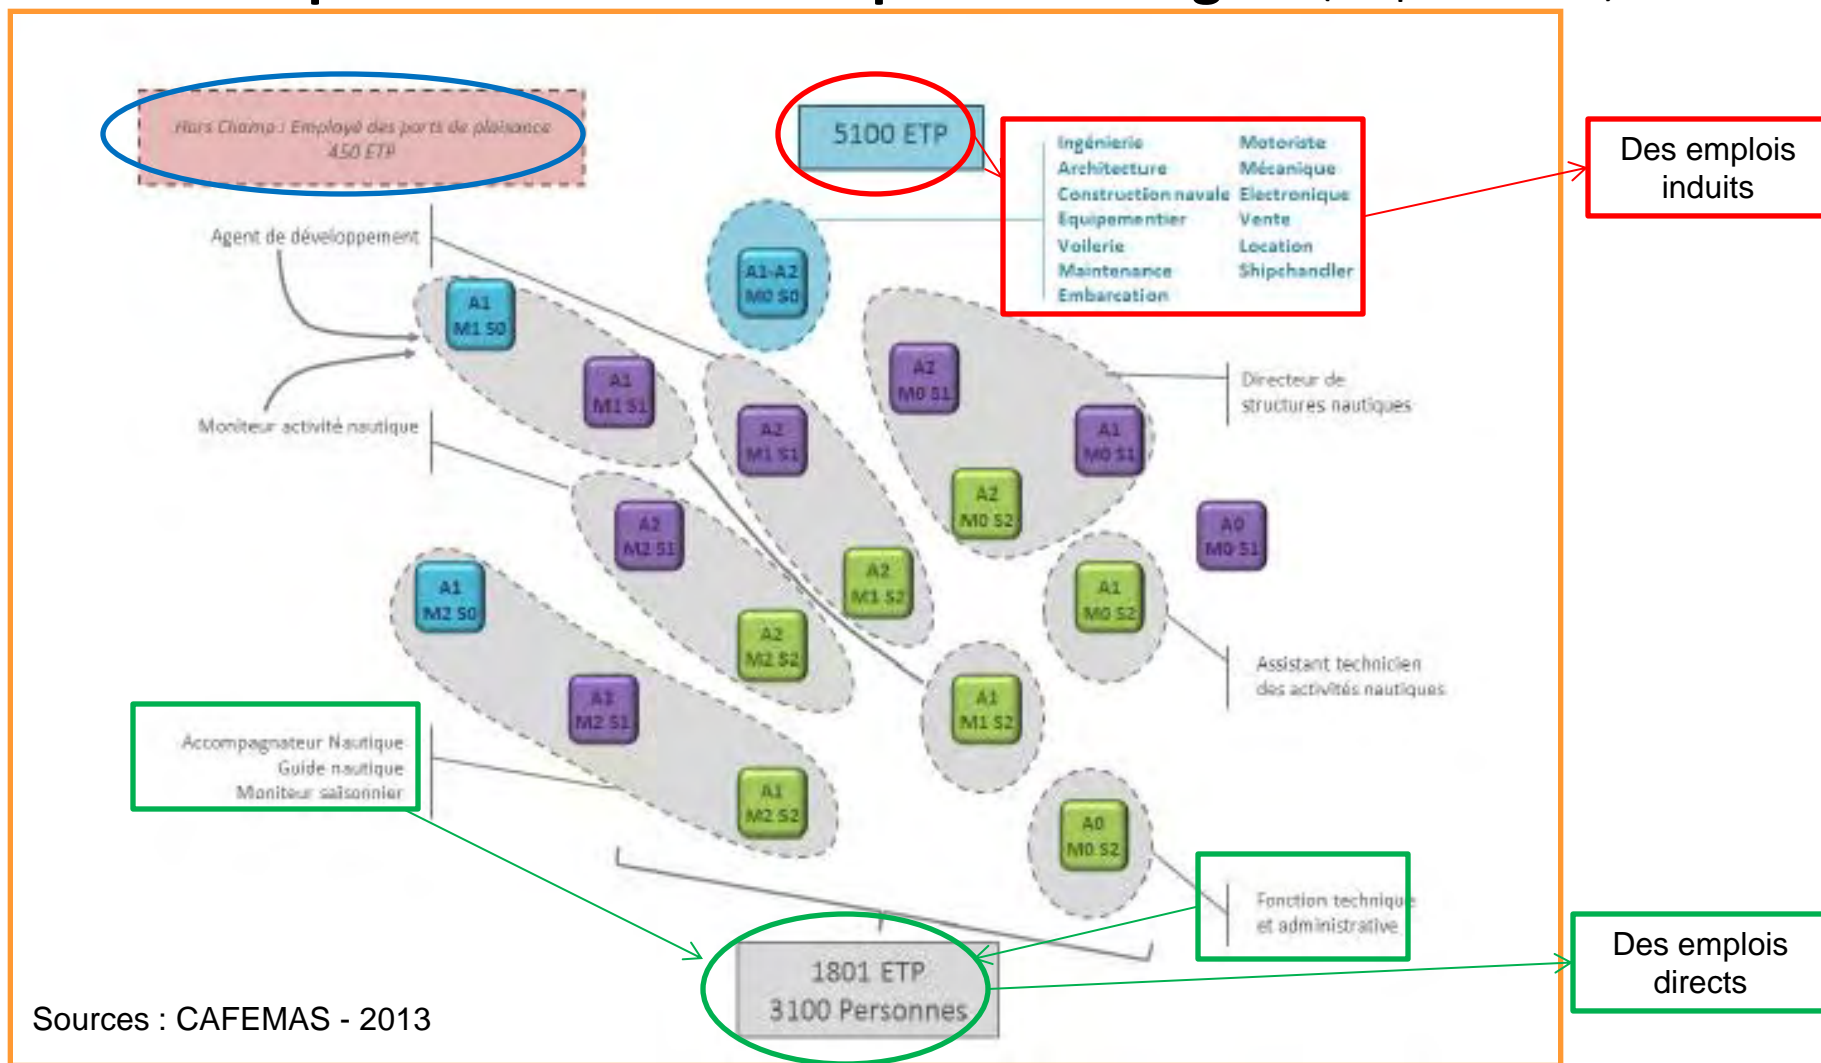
Hors Champ : Employé des ports de plaisance
450 ETP

5100 ETP

Ingénierie
Architecture
Construction navale
Equipementier
Voilerie
Maintenance
Embarcation

Motoriste
Mécanique
Electronique
Vente
Location
Shipchandler

Des emplois induits

Agent de développement

A1-A2 M0 S0

A1 M1 S0

A1 M1 S1

A2 M0 S1

Directeur de structures nautiques

A2 M1 S1

A1 M0 S1

Moniteur activité nautique

A2 M0 S2

A2 M2 S1

A0 M0 S1

A2 M1 S2

A1 M0 S2

A1 M2 S0

A2 M2 S2

Assistant technicien des activités nautiques

A1 M2 S1

A1 M1 S2

Accompagnateur Nautique
Guide nautique
Moniteur saisonnier

A1 M2 S2

A0 M0 S2

Fonction technique et administrative

1801 ETP
3100 Personnes

Des emplois directs

Sources : CAFEMAS - 2013